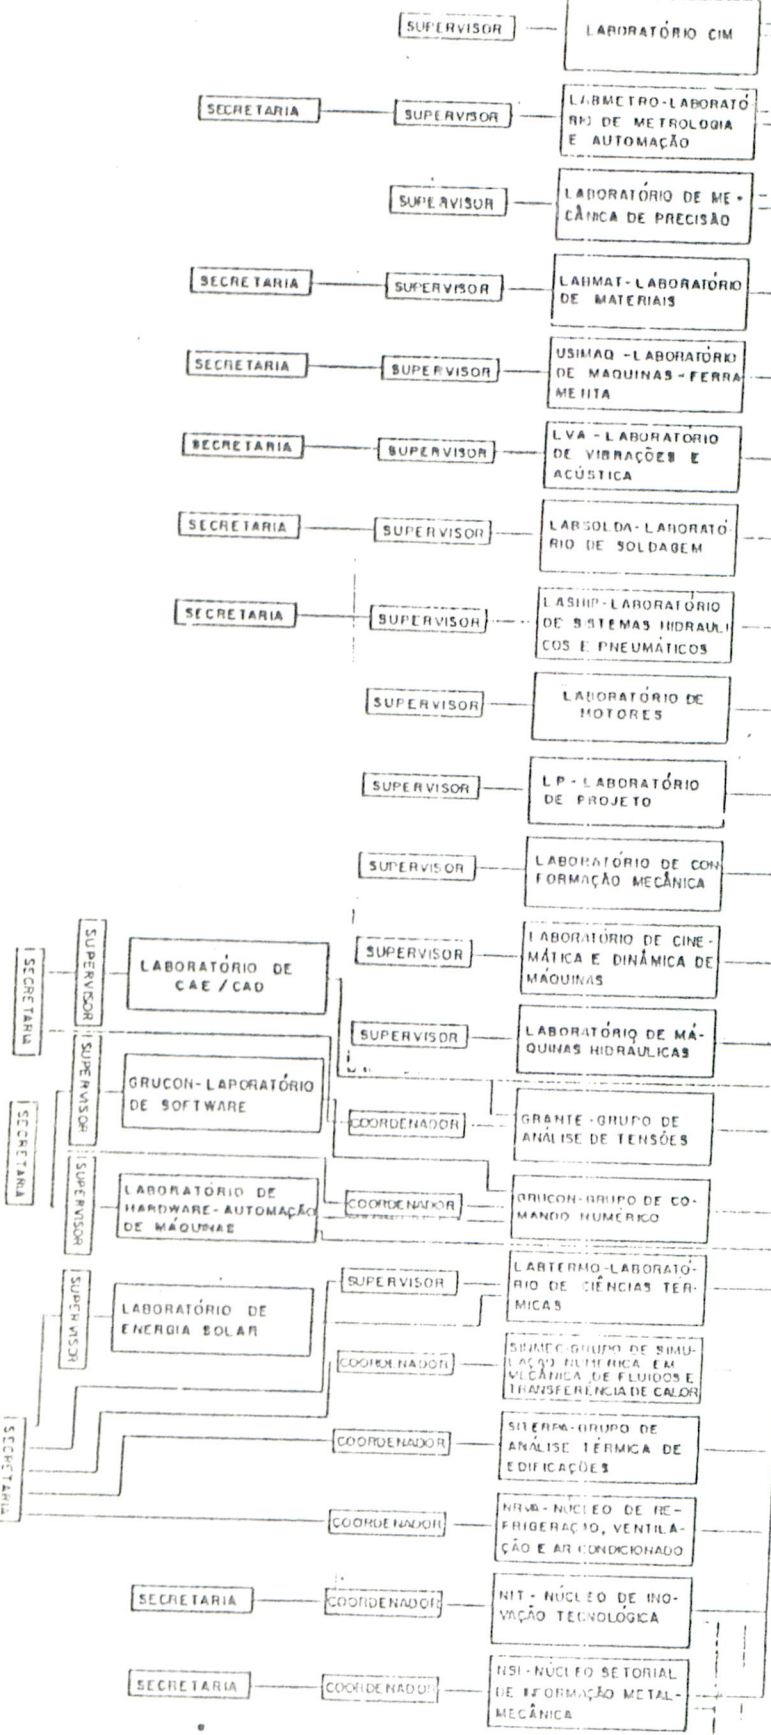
SUPERVISOR
LABORATÓRIO CIM

SECRETARIA
SUPERVISOR
LABMETRO-LABORATÓRIO DE METROLOGIA E AUTOMAÇÃO

SUPERVISOR
LABORATÓRIO DE MECÂNICA DE PRECISÃO

SECRETARIA
SUPERVISOR
LABMAT-LABORATÓRIO DE MATERIAIS

SECRETARIA
SUPERVISOR
USIMAQ -LABORATÓRIO DE MAQUINAS-FERRAMENTA

SECRETARIA
SUPERVISOR
LVA - LABORATORIO DE VIBRAÇÕES E ACÚSTICA

SECRETARIA
SUPERVISOR
LABSOLDA-LABORATÓRIO DE SOLDAGEM

SECRETARIA
SUPERVISOR
LASHIP-LABORATORIO DE SISTEMAS HIDRAULICOS E PNEUMÁTICOS

SUPERVISOR
LABORATÓRIO DE MOTORES

SUPERVISOR
LP - LABORATÓRIO DE PROJETO

SUPERVISOR
LABORATÓRIO DE CONFORMAÇÃO MECÂNICA

SUPERVISOR
LABORATÓRIO DE CINEMÁTICA E DINÂMICA DE MÁQUINAS

SECRETARIA
SUPERVISOR
LABORATÓRIO DE CAE / CAD

SUPERVISOR
LABORATÓRIO DE MÁQUINAS HIDRAULICAS

SECRETARIA
SUPERVISOR
GRUCON- LAPORATÓRIO DE SOFTWARE

COORDENADOR
GRANTE - GRUPO DE ANÁLISE DE TENSÕES

SUPERVISOR
LABORATÓRIO DE HARDWARE- AUTOMAÇÃO DE MÁQUINAS

COORDENADOR
GRUCON-GRUPO DE COMANDO NUMÉRICO

SUPERVISOR
LABORATÓRIO DE ENERGIA SOLAR

SUPERVISOR
LABTERMO-LABORATÓRIO DE CIÊNCIAS TÉRMICAS

COORDENADOR
SINMEC-GRUPO DE SIMULAÇÃO NUMERICA EM MECÂNICA DE FLUIDOS E TRANSFERÊNCIA DE CALOR

SECRETARIA
COORDENADOR
SITERPA-GRUPO DE ANÁLISE TÉRMICA DE EDIFICAÇÕES

COORDENADOR
NRVA - NÚCLEO DE REFRIGERAÇÃO, VENTILAÇÃO E AR CONDICIONADO

SECRETARIA
COORDENADOR
NIT - NÚCLEO DE INOVAÇÃO TECNOLÓGICA

SECRETARIA
COORDENADOR
NSI - NÚCLEO SETORIAL DE INFORMAÇÃO METAL-MECÂNICA